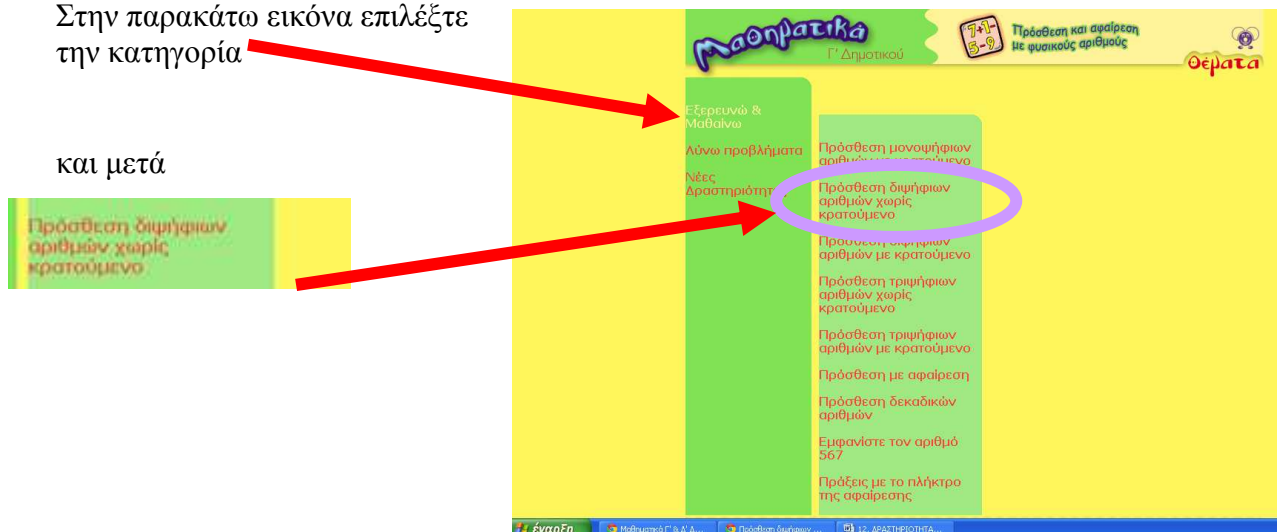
Στην παρακάτω εικόνα επιλέξτε την κατηγορία

και μετά

Πρόσθεση διψήφιων αριθμών χωρίς κρατούμενο

Μαθηματικά
Γ' Δημοτικού

7+1
5-9

Πρόσθεση και αφαίρεση με φυσικούς αριθμούς

Θέματα

Εξερευνώ & Μαθαίνω

Λύνω προβλήματα

Νέες Δραστηριότητ

Πρόσθεση μονοψήφιων αριθμών με κρατούμενο

Πρόσθεση διψήφιων αριθμών χωρίς κρατούμενο

Πρόσθεση διψήφιων αριθμών με κρατούμενο

Πρόσθεση τριψήφιων αριθμών χωρίς κρατούμενο

Πρόσθεση τριψήφιων αριθμών με κρατούμενο

Πρόσθεση με αφαίρεση

Πρόσθεση δεκαδικών αριθμών

Εμφανίστε τον αριθμό 567

Πράξεις με το πλήκτρο της αφαίρεσης

έναρξη

Μαθηματικά Γ' & Δ' Δ...

Πρόσθεση διψήφιων ...

12. ΔΡΑΣΤΗΡΙΟΤΗΤΑ...